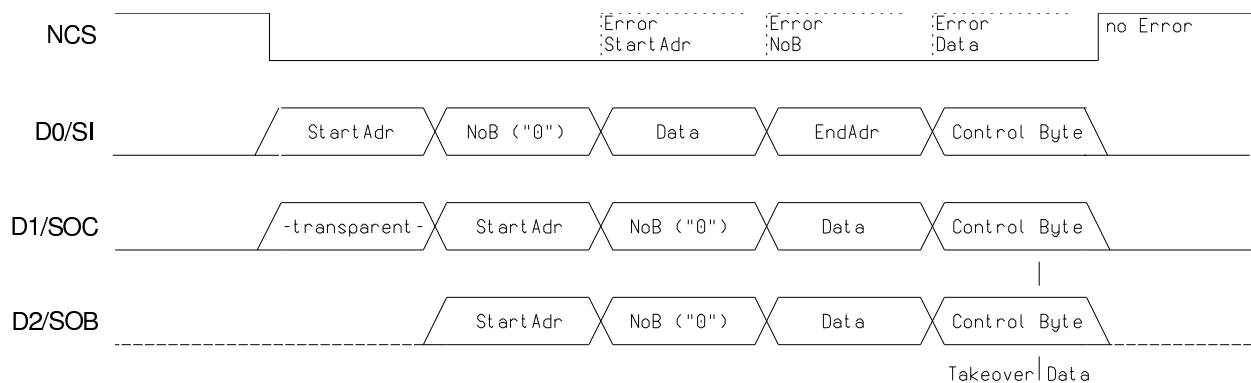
NCS

Error StartAdr

Error NoB

Error Data

no Error

D0/SI

StartAdr

NoB ("0")

Data

EndAdr

Control Byte

D1/SOC

-transparent-

StartAdr

NoB ("0")

Data

Control Byte

D2/SOB

StartAdr

NoB ("0")

Data

Control Byte

Takeover Data